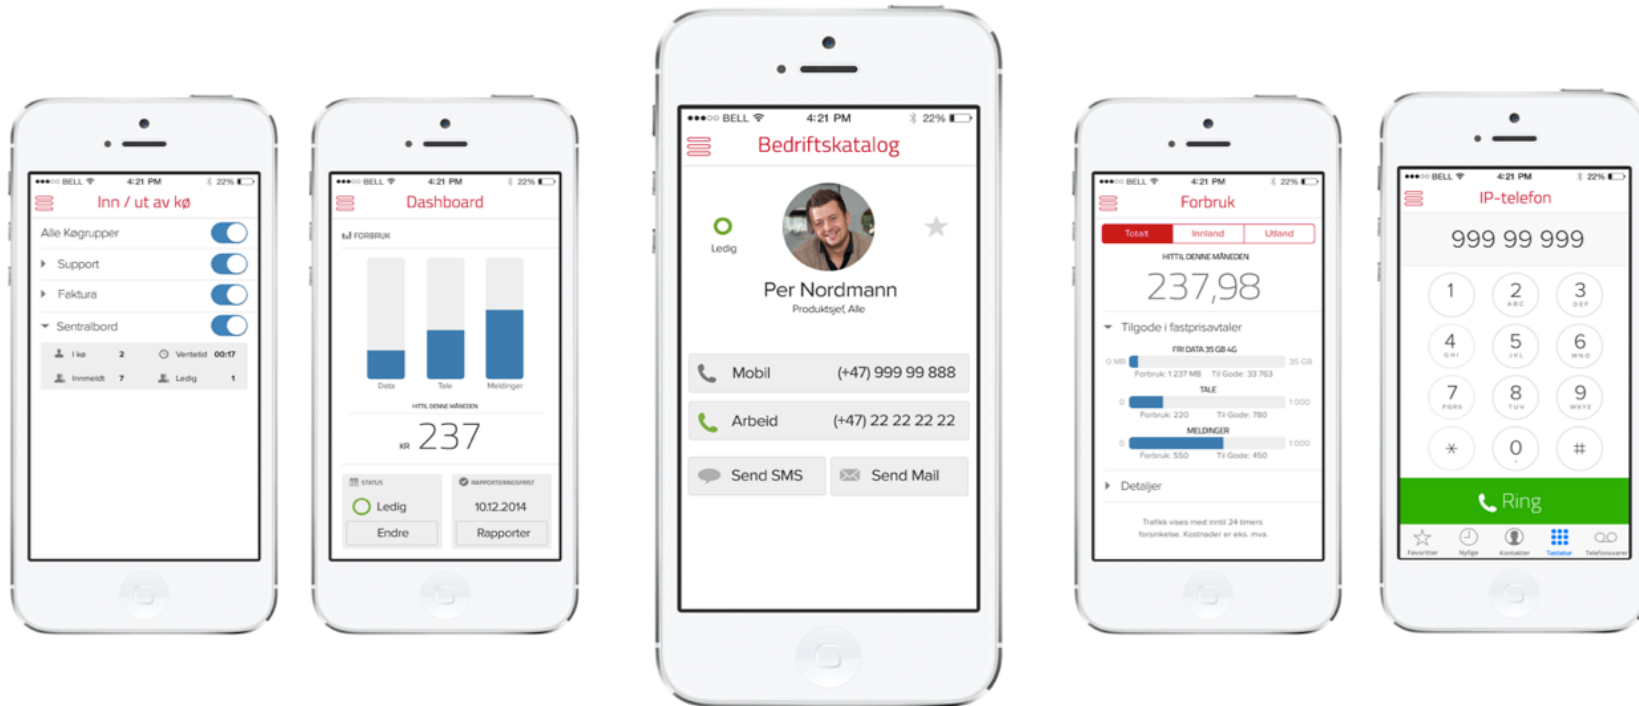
BELL 4:21 PM 22%
Inn / ut av kø
Alle Køgrupper
Support
Faktura
Sentralbord
I kø 2 Ventetid 00:17
Innmeldt 7 Ledig 1

BELL 4:21 PM 22%
Dashboard
FORBRUK
Data Tale Meldinger
HITTIL DENNE MÅNEDEN
KR 237
STATUS
Ledig
Endre
RAPPORTERINGSFRIST
10.12.2014
Rapporter

BELL 4:21 PM 22%
Bedriftskatalog
Ledig
Per Nordmann
Produktsjef, Alle
Mobil (+47) 999 99 888
Arbeid (+47) 22 22 22 22
Send SMS
Send Mail

BELL 4:21 PM 22%
Forbruk
Totalt Innland Utland
HITTIL DENNE MÅNEDEN
237,98
Tilgode i fastprisavtaler
FRI DATA 35 GB 4G
0 MB 35 GB
Forbruk: 1 237 MB Til Gode: 33 763
TALE
0 1 000
Forbruk: 220 Til Gode: 780
MELDINGER
0 1 000
Forbruk: 550 Til Gode: 450
Detaljer
Trafikk vises med inntil 24 timers forsinkelse. Kostnader er eks. mva.

BELL 4:21 PM 22%
IP-telefon
999 99 999
1
2 ABC
3 DEF
4 GHI
5 JKL
6 MNO
7 PQRS
8 TUV
9 WXYZ
*
0 +
#
Ring
Favoritter Nylige Kontakter Tastatur Telefonsvarer